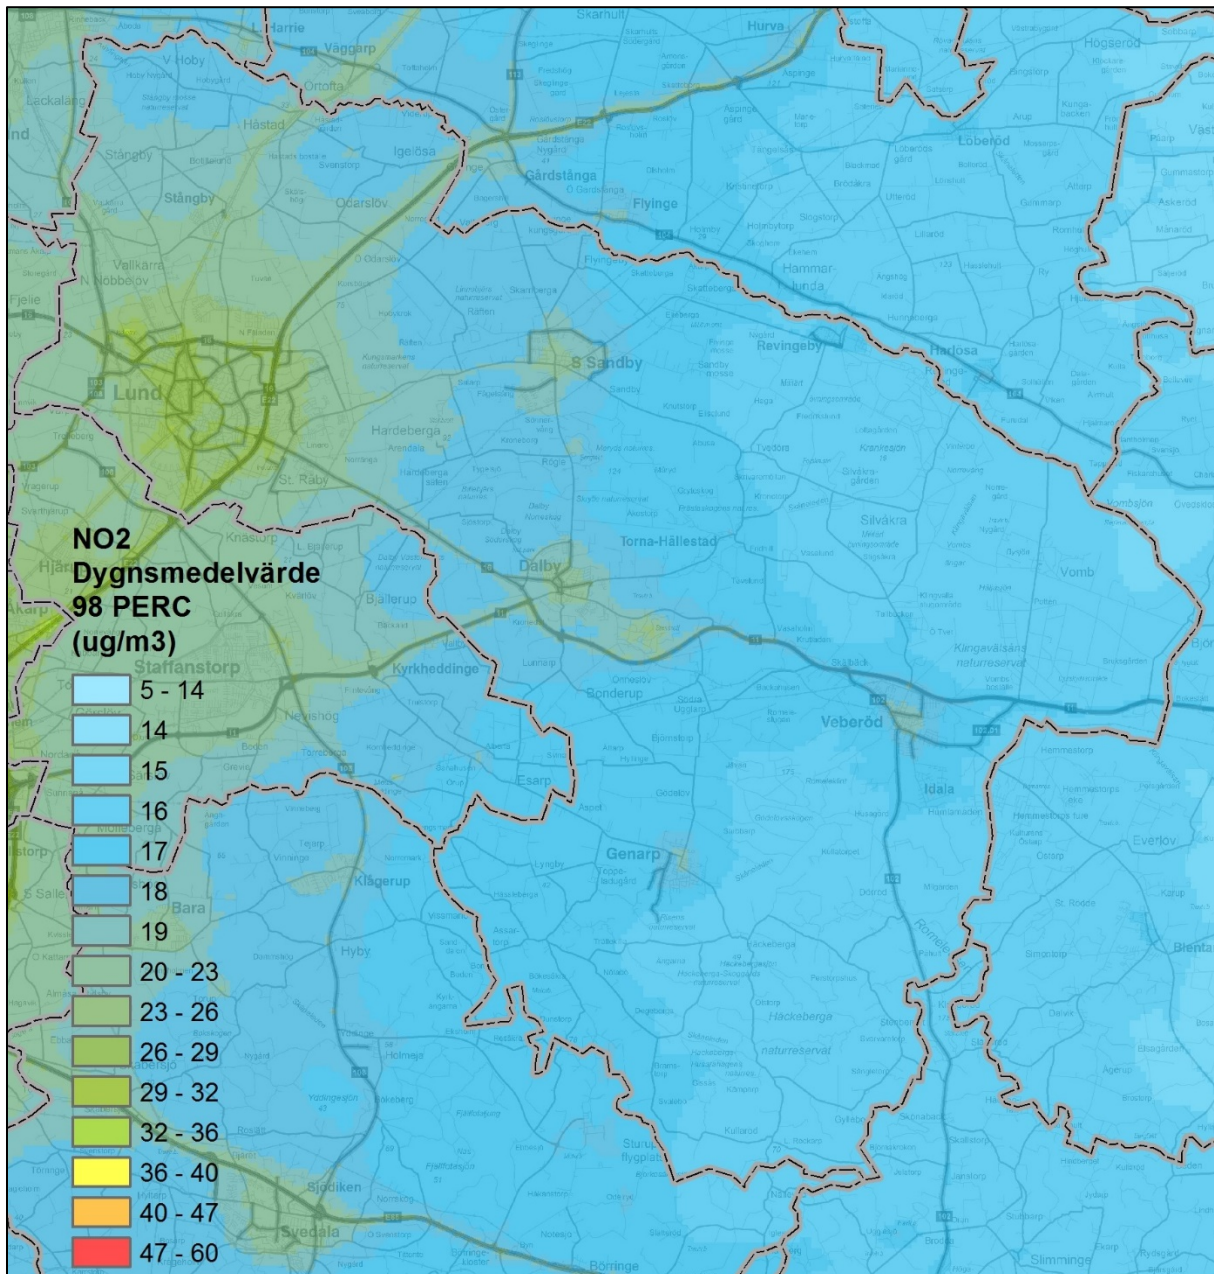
Harrie
Väggarp
V Hoby
Skarhult
Hurva
Högseröd
Lackalänga
Örtofta
Håstad
Igelösa
Gårdstånga
Löberöd
Stångby
Flyinge
Stångby
Ocarslöv
Vallkärra
N Nöbbelöv
Hammarlunda
Fjelie
Revingeby
Harlösa
S Sandby
Lund
Hardeberga
St. Råby
Silvåkra
Torna-Hällestad
NO2
Dygnsmedelvärde
98 PERC
(ug/m3)
Dalby
Vomb
Bjällerup
Kyrkheddinge
Staffanstorp
Veberöd
Idala
Esarp
Genarp
Everlöv
Klågerup
Bara
Hyby
Häckeberga
Sjödiken
Svedala
Slimminge
Börringe
| 5 - 14 |
|---|
| 14 |
| 15 |
| 16 |
| 17 |
| 18 |
| 19 |
| 20 - 23 |
| 23 - 26 |
| 26 - 29 |
| 29 - 32 |
| 32 - 36 |
| 36 - 40 |
| 40 - 47 |
| 47 - 60 |